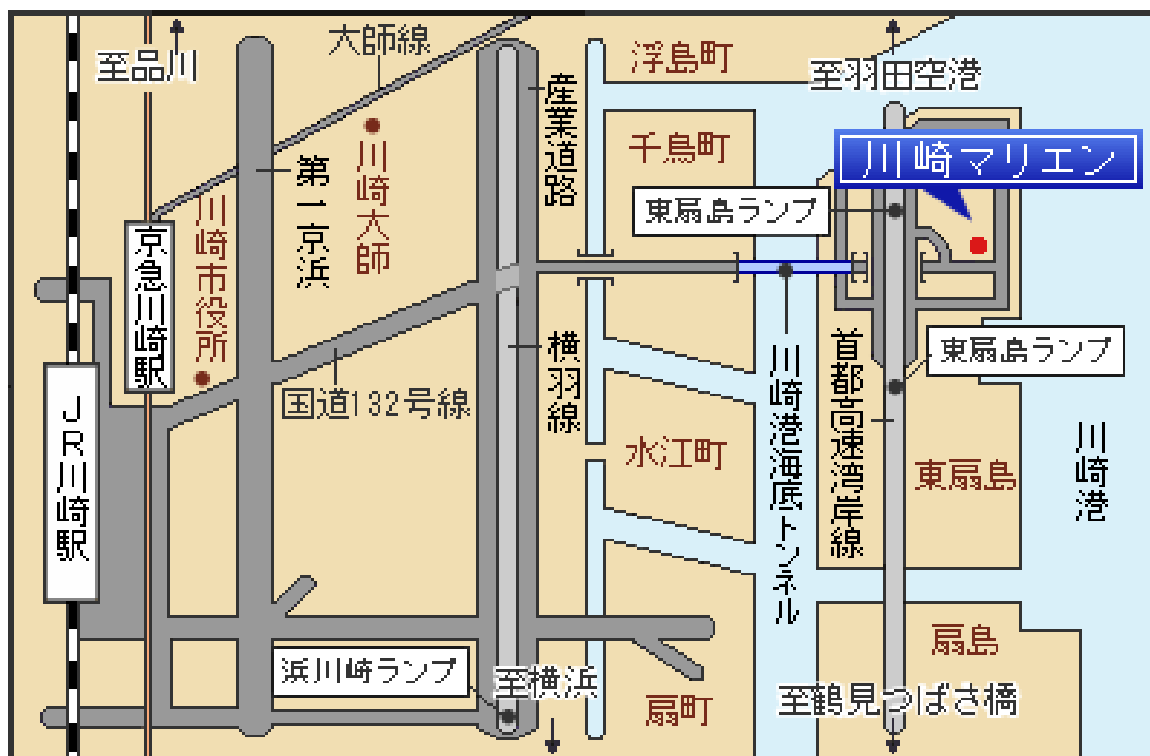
至品川

大師線

浮島町

至羽田空港

産業道路

川崎大師

第一京浜

千鳥町

川崎マリエン

東扇島ランプ

京急川崎駅

川崎市役所

JR川崎駅

国道132号線

横羽線

川崎港海底トンネル

首都高速湾岸線

東扇島ランプ

水江町

東扇島

川崎港

扇島

浜川崎ランプ

至横浜

扇町

至鶴見つばさ橋